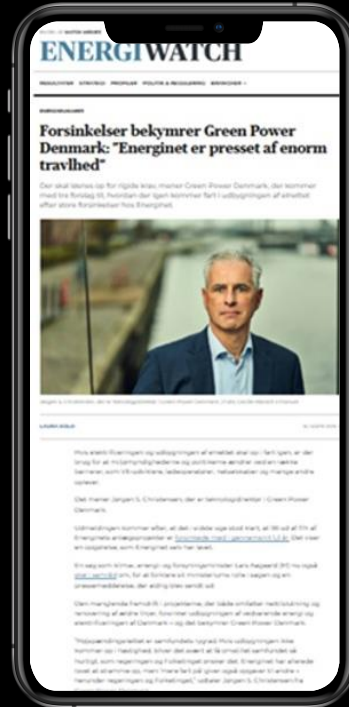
ENERGIWATCH

Forsinkelser bekymrer Green Power Denmark: "Energinet er presset af enorm travlhed"

Der skal løses op for rigide krav, mener Green Power Denmark, der kommer med tre forslag til, hvordan der igen kommer fart i udbygningen af elnettet efter store forsinkelser hos Energinet.

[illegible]